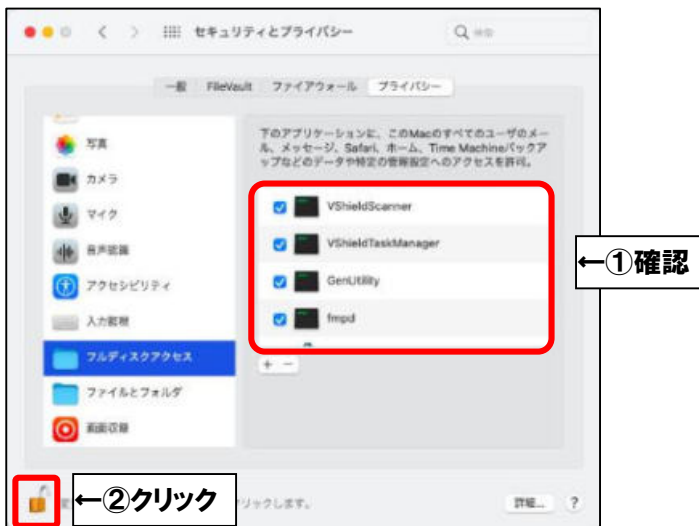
セキュリティとプライバシー

検索

一般　FileVault　ファイアウォール　プライバシー

写真

カメラ

マイク

音声認識

アクセシビリティ

入力監視

フルディスクアクセス

ファイルとフォルダ

画面収録

下のアプリケーションに、このMacのすべてのユーザのメール、メッセージ、Safari、ホーム、Time Machineバックアップなどのデータや特定の管理設定へのアクセスを許可。

VShieldScanner

VShieldTaskManager

GenUtility

fmpd

+ −

←①確認

←②クリック

クリックします。

詳細...　?